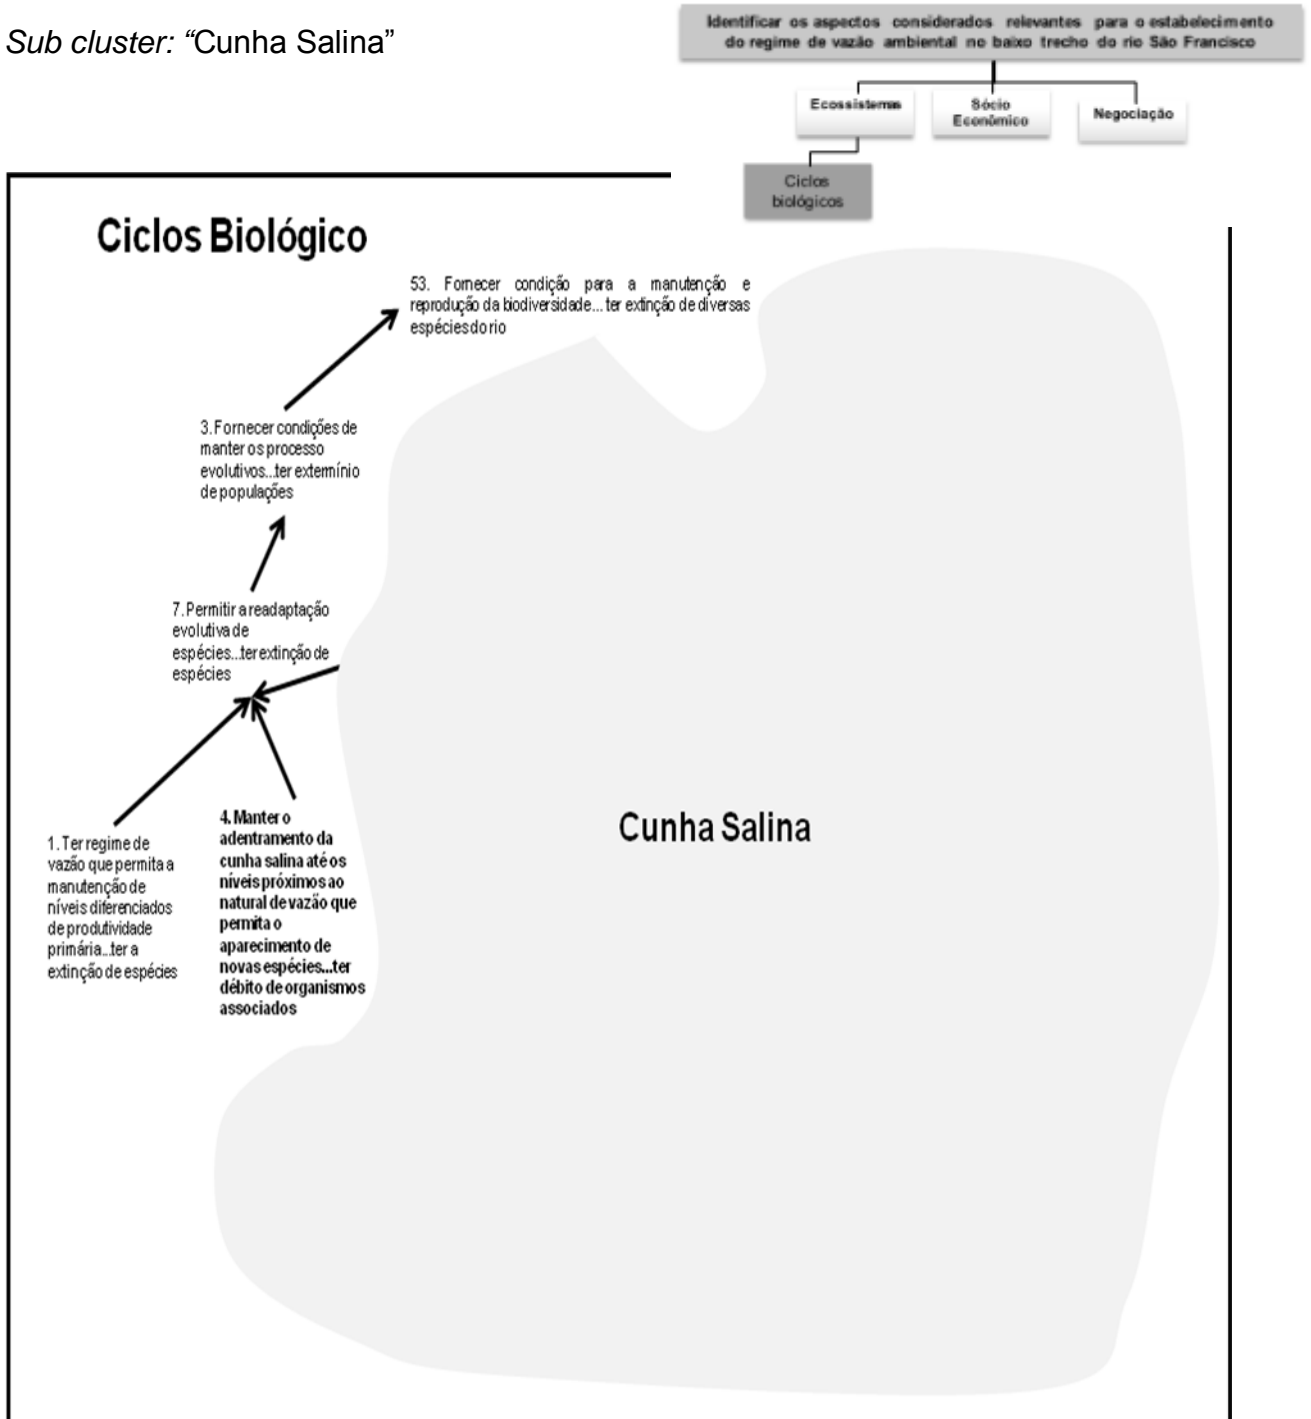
*Sub cluster: "*Cunha Salina"

Identificar os aspectos considerados relevantes para o estabelecimento do regime de vazão ambiental no baixo trecho do rio São Francisco

Ecossistemas

Sócio Econômico

Negociação

Ciclos biológicos

Ciclos Biológico

53. Fornecer condição para a manutenção e reprodução da biodiversidade... ter extinção de diversas espécies do rio

3. Fornecer condições de manter os processo evolutivos...ter extermínio de populações

7. Permitir a readaptação evolutiva de espécies...ter extinção de espécies

1. Ter regime de vazão que permita a manutenção de níveis diferenciados de produtividade primária...ter a extinção de espécies

4. Manter o adentramento da cunha salina até os níveis próximos ao natural de vazão que permita o aparecimento de novas espécies...ter débito de organismos associados

Cunha Salina